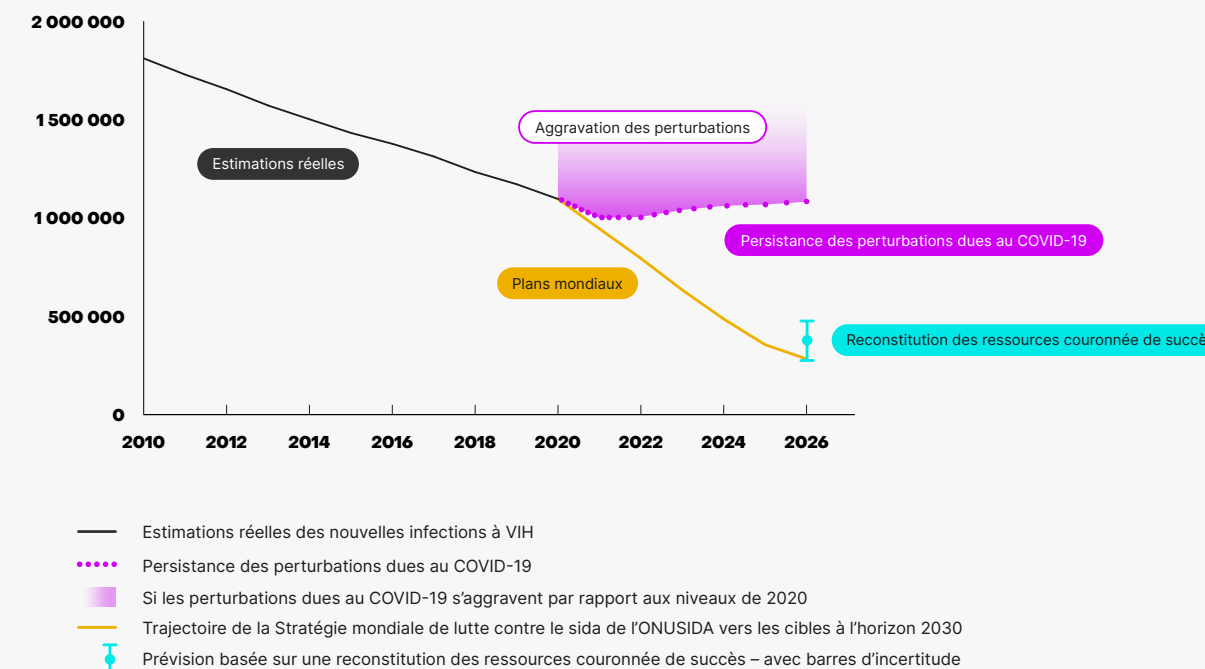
2 000 000

1 500 000

1 000 000

500 000

0

2010 2012 2014 2016 2018 2020 2022 2024 2026

Estimations réelles

Aggravation des perturbations

Persistance des perturbations dues au COVID-19

Plans mondiaux

Reconstitution des ressources couronnée de succè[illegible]

Estimations réelles des nouvelles infections à VIH

Persistance des perturbations dues au COVID-19

Si les perturbations dues au COVID-19 s'aggravent par rapport aux niveaux de 2020

Trajectoire de la Stratégie mondiale de lutte contre le sida de l'ONUSIDA vers les cibles à l'horizon 2030

Prévision basée sur une reconstitution des ressources couronnée de succès – avec barres d'incertitude